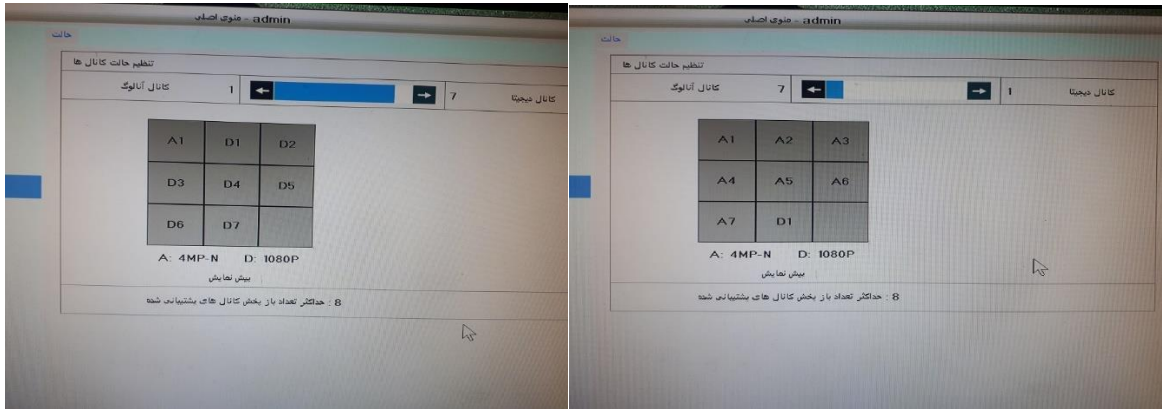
منوی اصلی - admin

حالت

تنظیم حالت کانال ها

کانال آنالوگ 1

7 کانال دیجیتال

| A1 | D1 | D2 |
|---|---|---|
| D3 | D4 | D5 |
| D6 | D7 | |

A: 4MP-N D: 1080P

پیش نمایش

8 : حداکثر تعداد باز پخش کانال های پشتیبانی شده

منوی اصلی - admin

حالت

تنظیم حالت کانال ها

کانال آنالوگ 7

1 کانال دیجیتال

| A1 | A2 | A3 |
|---|---|---|
| A4 | A5 | A6 |
| A7 | D1 | |

A: 4MP-N D: 1080P

پیش نمایش

8 : حداکثر تعداد باز پخش کانال های پشتیبانی شده